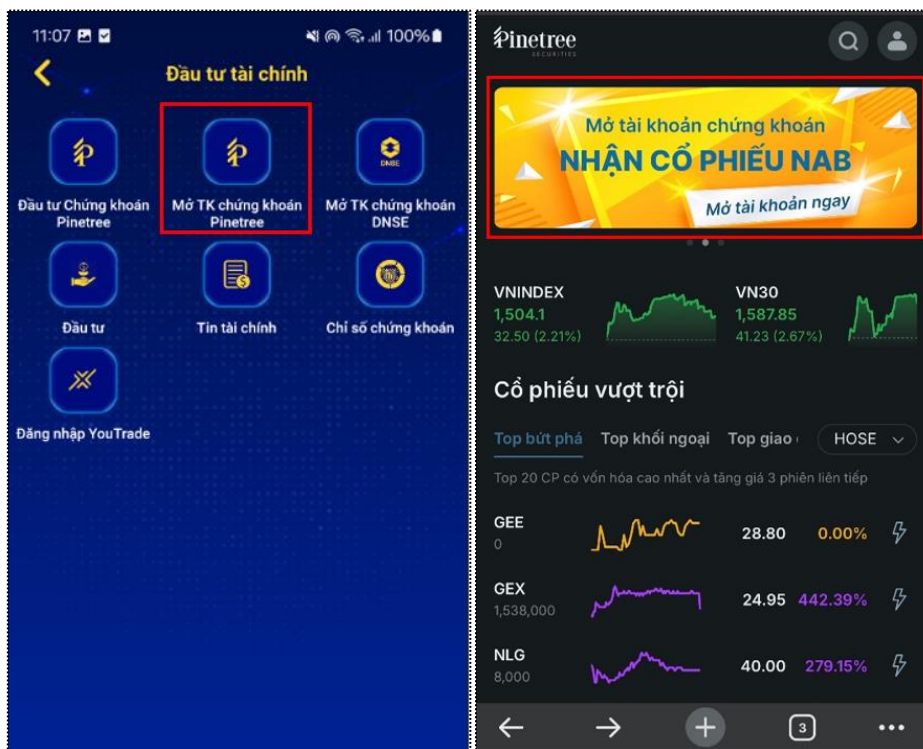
11:07

100%

Đầu tư tài chính

Đầu tư Chứng khoán Pinetree

Mở TK chứng khoán Pinetree

DNSE

Mở TK chứng khoán DNSE

Đầu tư

Tin tài chính

Chỉ số chứng khoán

Đăng nhập YouTrade

Pinetree SECURITIES

Mở tài khoản chứng khoán

NHẬN CỔ PHIẾU NAB

Mở tài khoản ngay

VNINDEX
1,504.1
32.50 (2.21%)

VN30
1,587.85
41.23 (2.67%)

Cổ phiếu vượt trội

Top bứt phá Top khối ngoại Top giao HOSE

Top 20 CP có vốn hóa cao nhất và tăng giá 3 phiên liên tiếp

| | | |
|---|---|---|
| GEE 0 | 28.80 | 0.00% |
| GEX 1,538,000 | 24.95 | 442.39% |
| NLG 8,000 | 40.00 | 279.15% |

3